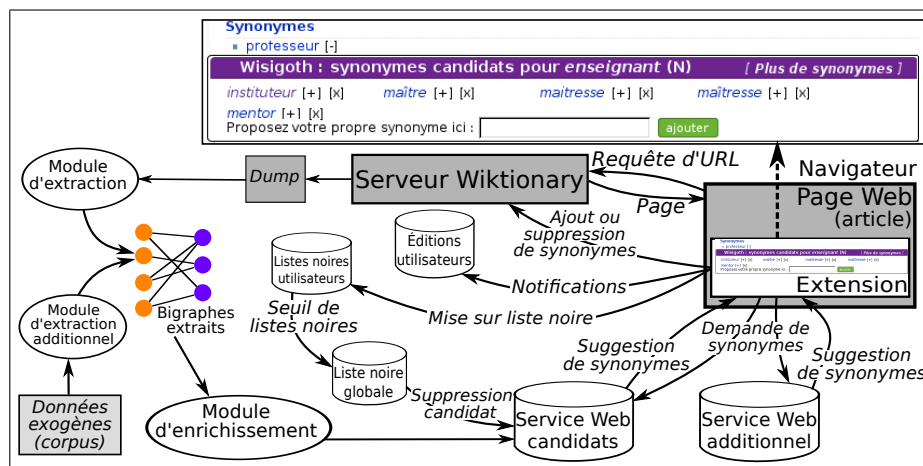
Synonymes
▪ professeur [-]

Wisigoth : synonymes candidats pour *enseignant* (N)   [ Plus de synonymes ]
instituteur [+] [x]   maître [+] [x]   maitresse [+] [x]   maîtresse [+] [x]
mentor [+] [x]
Proposez votre propre synonyme ici :   ajouter

Module d'extraction

Dump

Serveur Wiktionary

Requête d'URL

Navigateur

Page

Page Web (article)

Extension

Ajout ou suppression de synonymes

Éditions utilisateurs

Listes noires utilisateurs

Notifications

Mise sur liste noire

Module d'extraction additionnel

Bigraphes extraits

Seuil de listes noires

Liste noire globale

Suppression candidat

Données exogènes (corpus)

Module d'enrichissement

Suggestion de synonymes

Demande de synonymes

Suggestion de synonymes

Service Web candidats

Service Web additionnel

Synonymes
▪ professeur [-]
Wisigoth : synonymes candidats pour enseignant (N)   [ Plus de synonymes ]
instituteur [+] [x]   maître [+] [x]   maitresse [+] [x]   maîtresse [+] [x]
mentor [+] [x]
Proposez votre propre synonyme ici :   ajouter